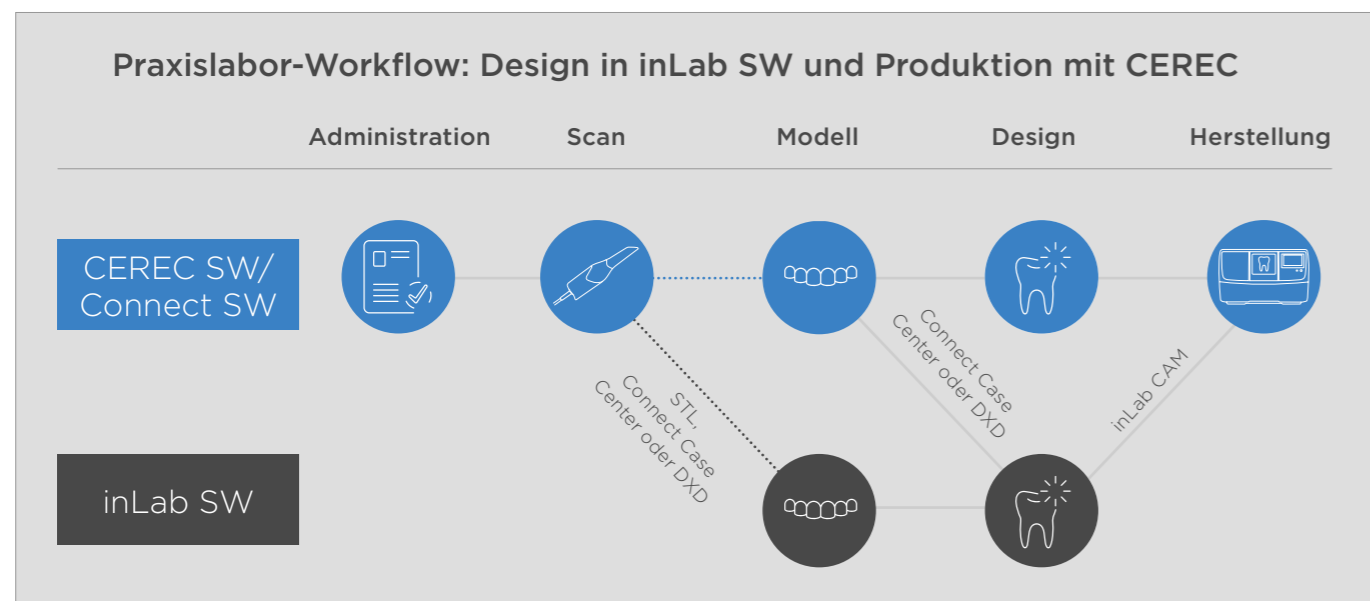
Praxislabor-Workflow: Design in inLab SW und Produktion mit CEREC

Administration

Scan

Modell

Design

Herstellung

CEREC SW/ Connect SW

inLab SW

STL, Connect Case Center oder DXD

Connect Case Center oder DXD

inLab CAM